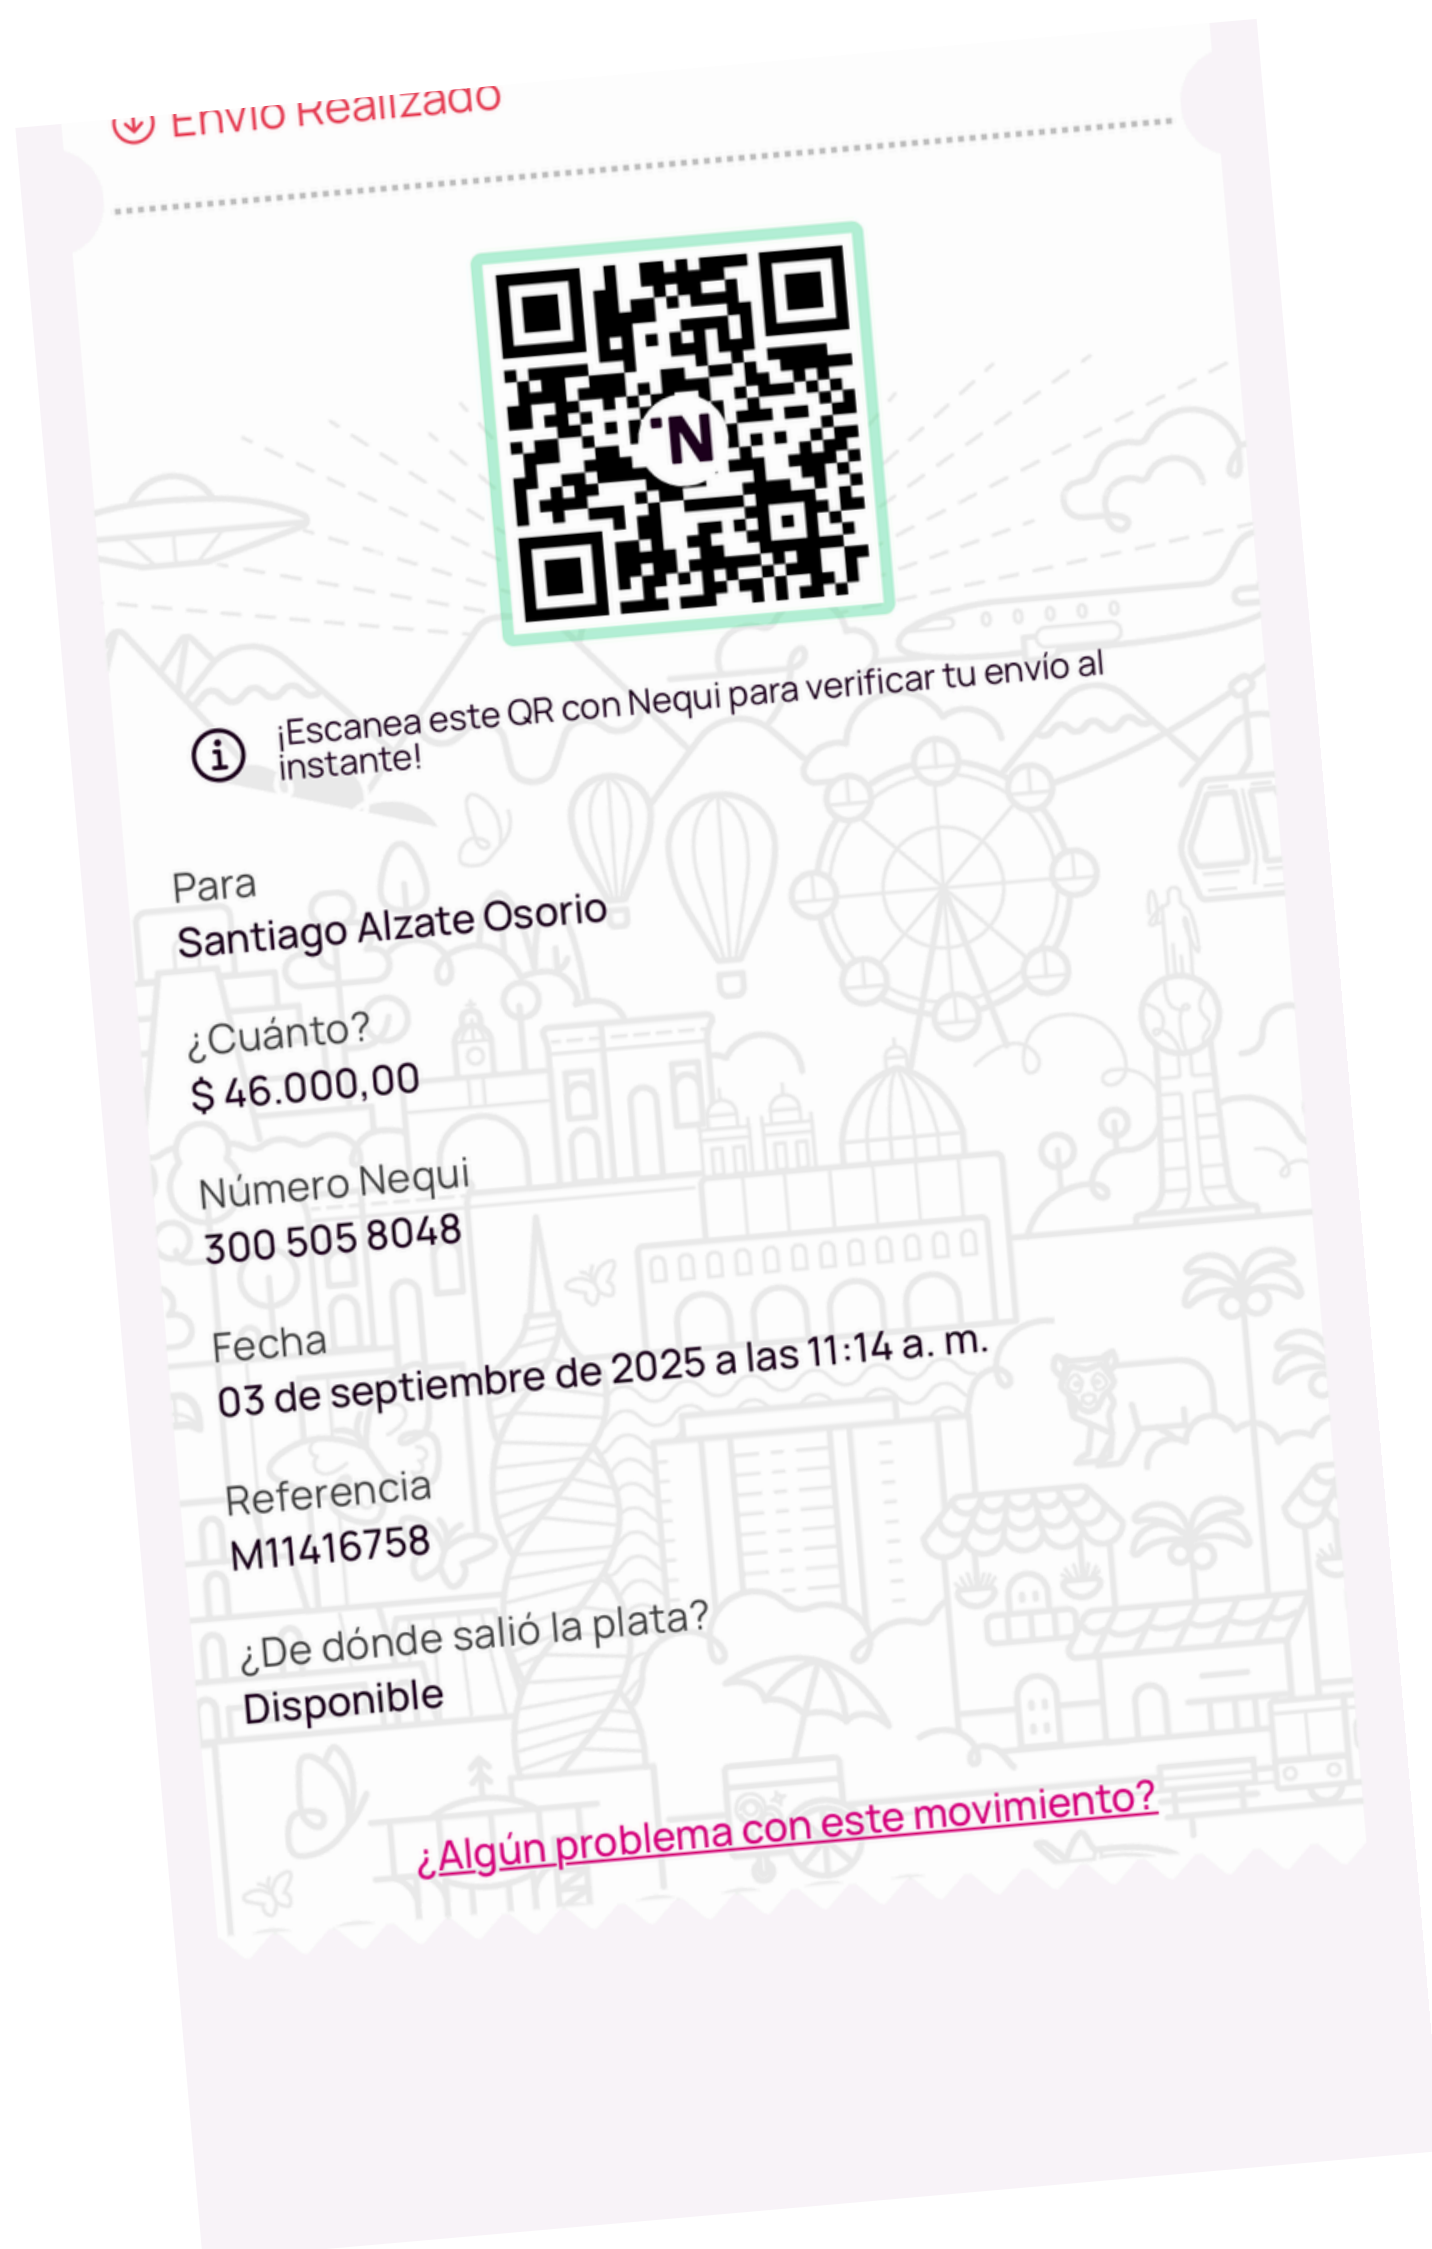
Envío Realizado

N

¡Escanea este QR con Nequi para verificar tu envío al instante!

Para
Santiago Alzate Osorio

¿Cuánto?
$ 46.000,00

Número Nequi
300 505 8048

Fecha
03 de septiembre de 2025 a las 11:14 a. m.

Referencia
M11416758

¿De dónde salió la plata?
Disponible

¿Algún problema con este movimiento?